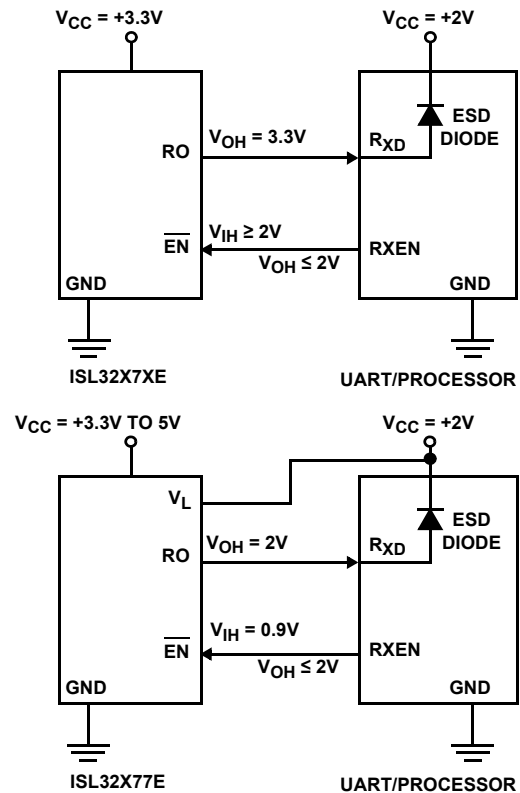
$V_{CC}$ = +3.3V

$V_{CC}$ = +2V

RO

$V_{OH}$ = 3.3V

$R_{XD}$

ESD DIODE

$\overline{EN}$

$V_{IH} \geq$ 2V

$V_{OH} \leq$ 2V

RXEN

GND

GND

ISL32X7XE

UART/PROCESSOR

$V_{CC}$ = +3.3V TO 5V

$V_{CC}$ = +2V

$V_L$

RO

$V_{OH}$ = 2V

$R_{XD}$

ESD DIODE

$\overline{EN}$

$V_{IH}$ = 0.9V

$V_{OH} \leq$ 2V

RXEN

GND

GND

ISL32X77E

UART/PROCESSOR